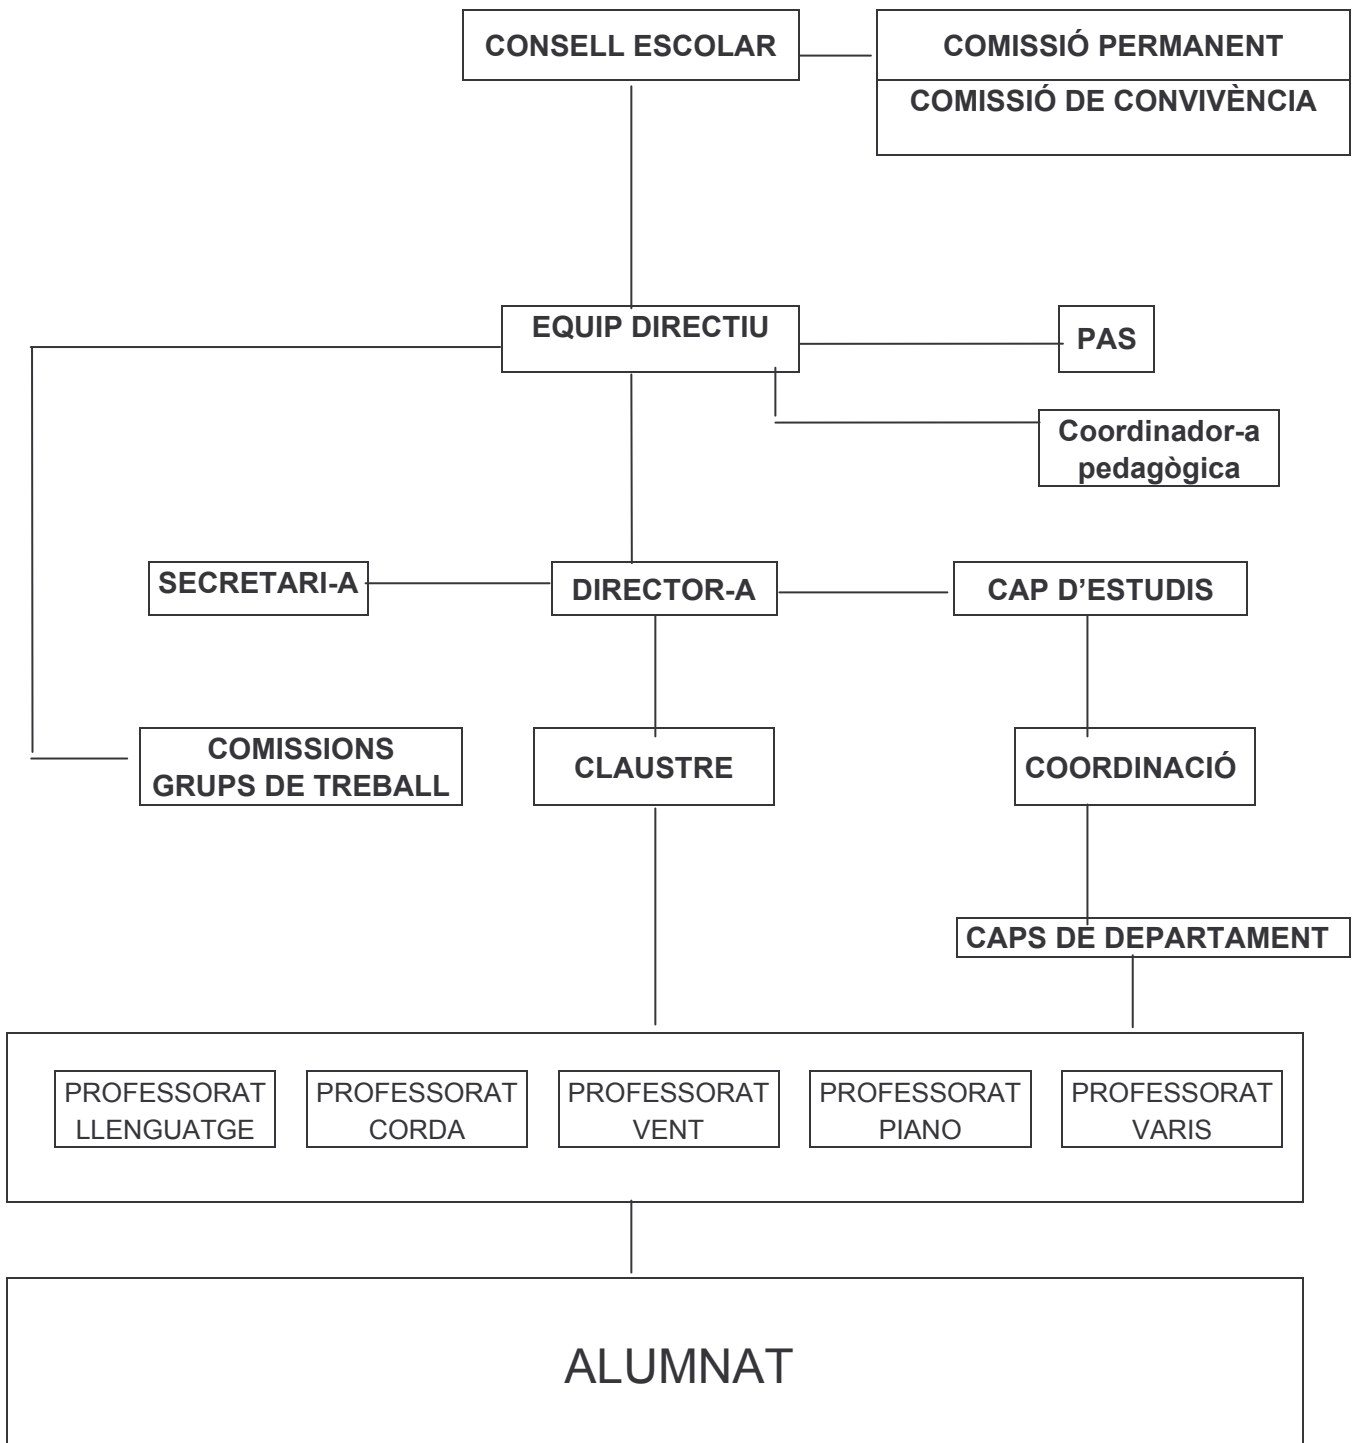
CONSELL ESCOLAR

COMISSIÓ PERMANENT

COMISSIÓ DE CONVIVÈNCIA

EQUIP DIRECTIU

PAS

Coordinador-a pedagògica

SECRETARI-A

DIRECTOR-A

CAP D'ESTUDIS

COMISSIONS GRUPS DE TREBALL

CLAUSTRE

COORDINACIÓ

CAPS DE DEPARTAMENT

PROFESSORAT LLENGUATGE

PROFESSORAT CORDA

PROFESSORAT VENT

PROFESSORAT PIANO

PROFESSORAT VARIS

ALUMNAT